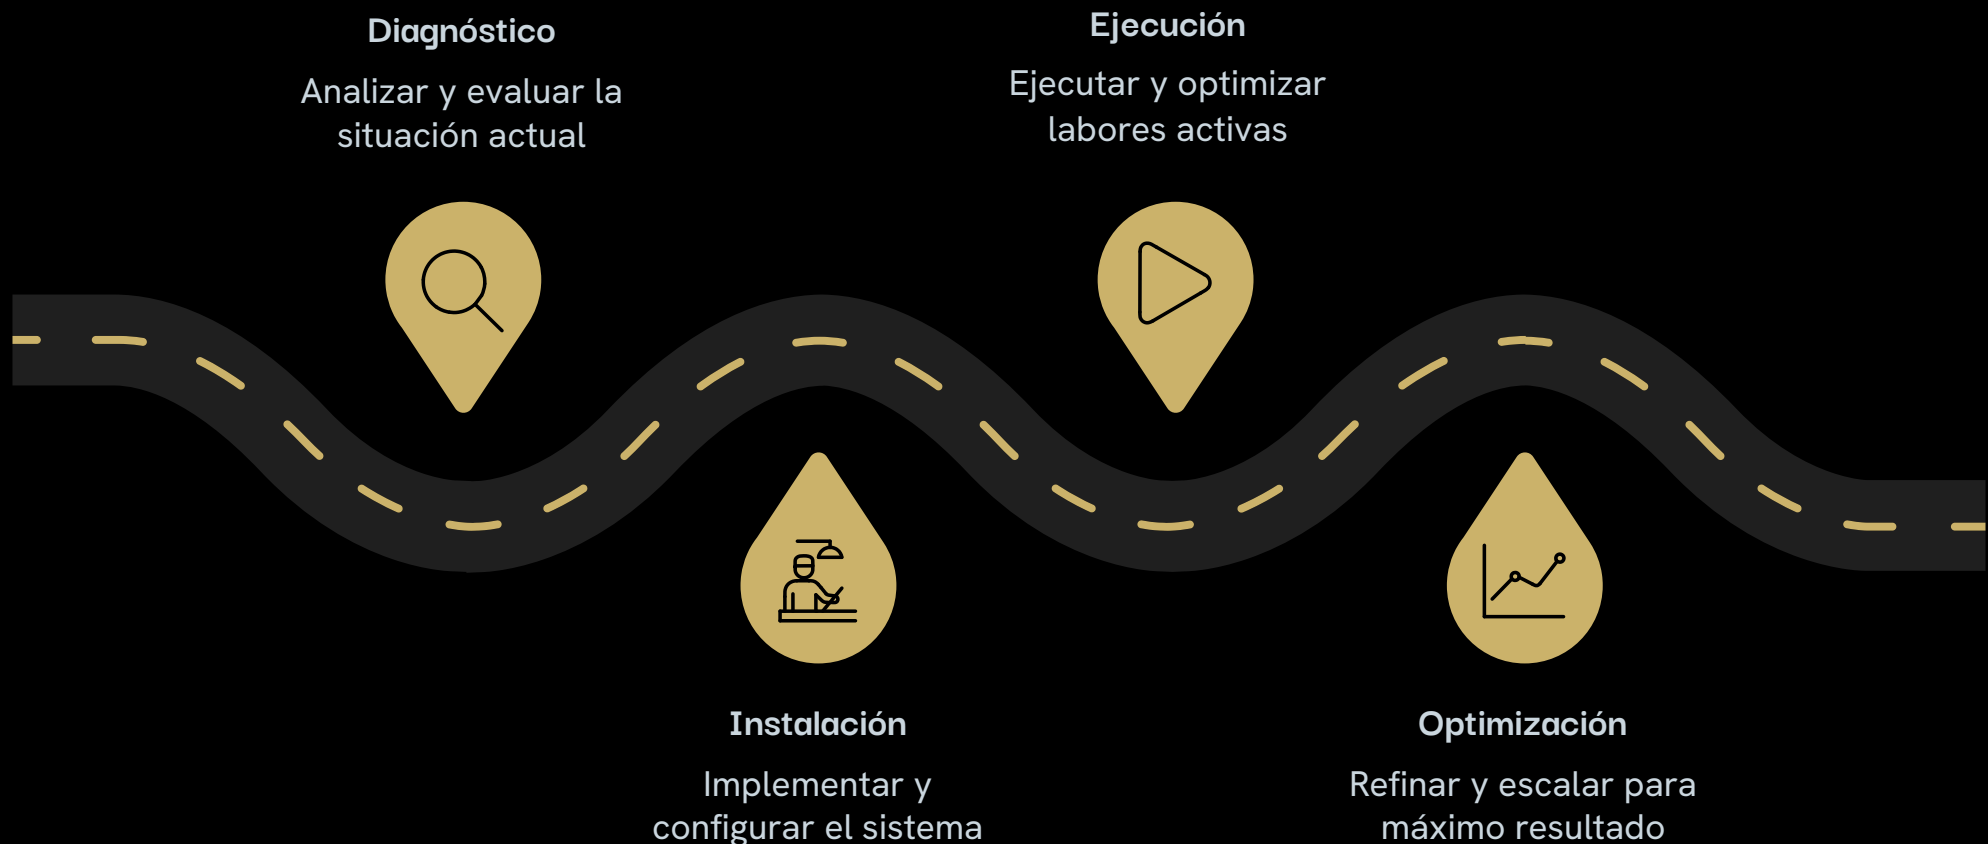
Diagnóstico

Analizar y evaluar la situación actual

Ejecución

Ejecutar y optimizar labores activas

Instalación

Implementar y configurar el sistema

Optimización

Refinar y escalar para máximo resultado